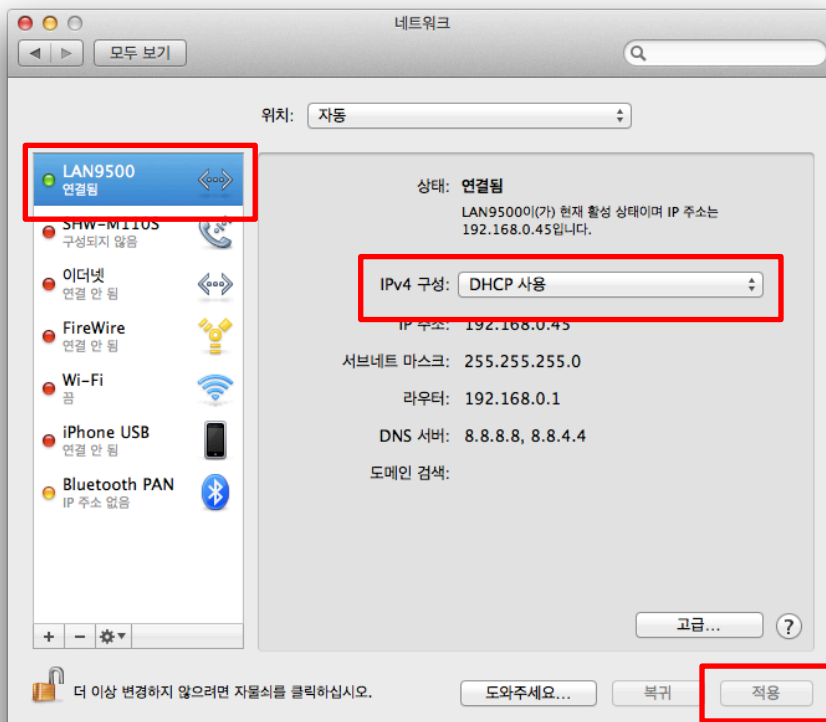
네트워크

모두 보기

위치: 자동

LAN9500
연결됨

SHW-M110S
구성되지 않음

이더넷
연결 안 됨

FireWire
연결 안 됨

Wi-Fi
끔

iPhone USB
연결 안 됨

Bluetooth PAN
IP 주소 없음

+ − ✲▾

상태: 연결됨
LAN9500이(가) 현재 활성 상태이며 IP 주소는 192.168.0.45입니다.

IPv4 구성: DHCP 사용

IP 주소: 192.168.0.45

서브네트 마스크: 255.255.255.0

라우터: 192.168.0.1

DNS 서버: 8.8.8.8, 8.8.4.4

도메인 검색:

고급...

?

더 이상 변경하지 않으려면 자물쇠를 클릭하십시오.

도와주세요...

복귀

적용